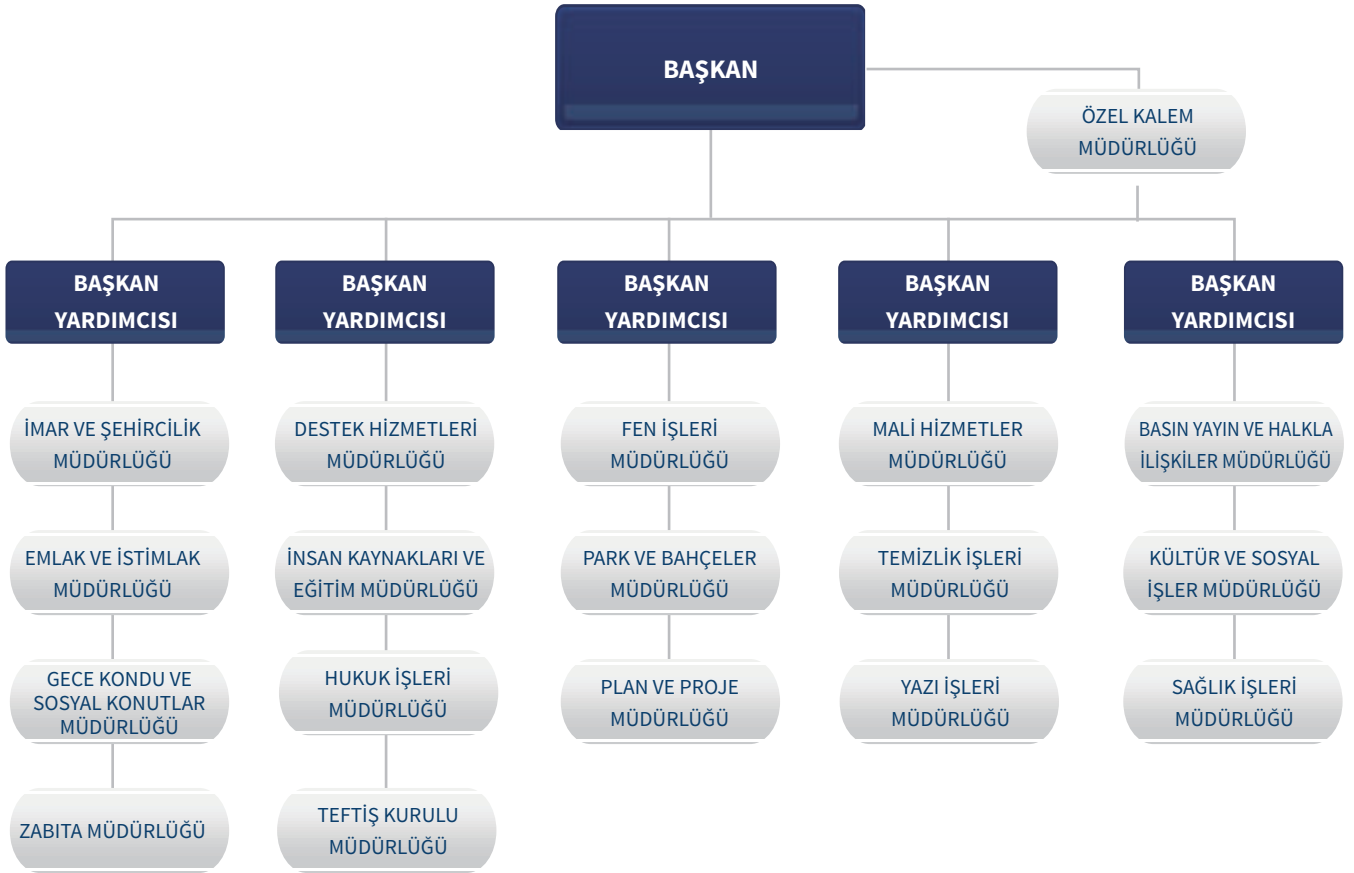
BAŞKAN

ÖZEL KALEM MÜDÜRLÜĞÜ

BAŞKAN YARDIMCISI

İMAR VE ŞEHİRCİLİK MÜDÜRLÜĞÜ

EMLAK VE İSTİMLAK MÜDÜRLÜĞÜ

GECE KONDU VE SOSYAL KONUTLAR MÜDÜRLÜĞÜ

ZABITA MÜDÜRLÜĞÜ

BAŞKAN YARDIMCISI

DESTEK HİZMETLERİ MÜDÜRLÜĞÜ

İNSAN KAYNAKLARI VE EĞİTİM MÜDÜRLÜĞÜ

HUKUK İŞLERİ MÜDÜRLÜĞÜ

TEFTİŞ KURULU MÜDÜRLÜĞÜ

BAŞKAN YARDIMCISI

FEN İŞLERİ MÜDÜRLÜĞÜ

PARK VE BAHÇELER MÜDÜRLÜĞÜ

PLAN VE PROJE MÜDÜRLÜĞÜ

BAŞKAN YARDIMCISI

MALİ HİZMETLER MÜDÜRLÜĞÜ

TEMİZLİK İŞLERİ MÜDÜRLÜĞÜ

YAZI İŞLERİ MÜDÜRLÜĞÜ

BAŞKAN YARDIMCISI

BASIN YAYIN VE HALKLA İLİŞKİLER MÜDÜRLÜĞÜ

KÜLTÜR VE SOSYAL İŞLER MÜDÜRLÜĞÜ

SAĞLIK İŞLERİ MÜDÜRLÜĞÜ